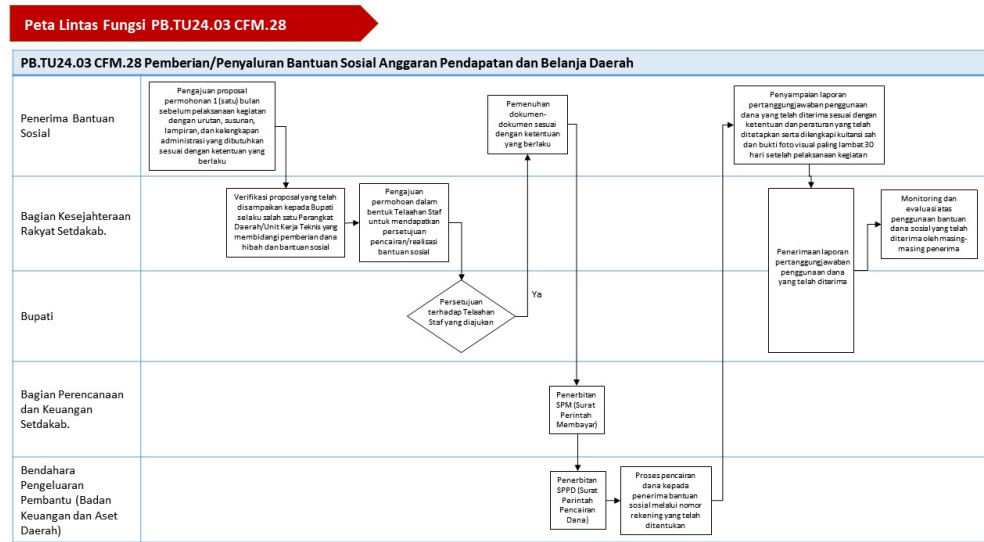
Peta Lintas Fungsi PB.TU24.03 CFM.28

PB.TU24.03 CFM.28 Pemberian/Penyaluran Bantuan Sosial Anggaran Pendapatan dan Belanja Daerah

Penerima Bantuan Sosial

Pengajuan proposal permohonan 1 (satu) bulan sebelum pelaksanaan kegiatan dengan urutan, susunan, lampiran, dan kelengkapan administrasi yang dibutuhkan sesuai dengan ketentuan yang berlaku

Pemenuhan dokumen-dokumen sesuai dengan ketentuan yang berlaku

Penyampaian laporan pertanggungjawaban penggunaan dana yang telah diterima sesuai dengan ketentuan dan peraturan yang telah ditetapkan serta dilengkapi kuitansi sah dan bukti foto visual paling lambat 30 hari setelah pelaksanaan kegiatan

Bagian Kesejahteraan Rakyat Setdakab.

Verifikasi proposal yang telah disampaikan kepada Bupati selaku salah satu Perangkat Daerah/Unit Kerja Teknis yang membidangi pemberian dana hibah dan bantuan sosial

Pengajuan permohonan dalam bentuk Telaahan Staf untuk mendapatkan persetujuan pencairan/realisasi bantuan sosial

Penerimaan laporan pertanggungjawaban penggunaan dana yang telah diterima

Monitoring dan evaluasi atas penggunaan bantuan dana sosial yang telah diterima oleh masing-masing penerima

Bupati

Persetujuan terhadap Telaahan Staf yang diajukan

Ya

Bagian Perencanaan dan Keuangan Setdakab.

Penerbitan SPM (Surat Perintah Membayar)

Bendahara Pengeluaran Pembantu (Badan Keuangan dan Aset Daerah)

Penerbitan SPPD (Surat Perintah Pencairan Dana)

Proses pencairan dana kepada penerima bantuan sosial melalui nomor rekening yang telah ditentukan